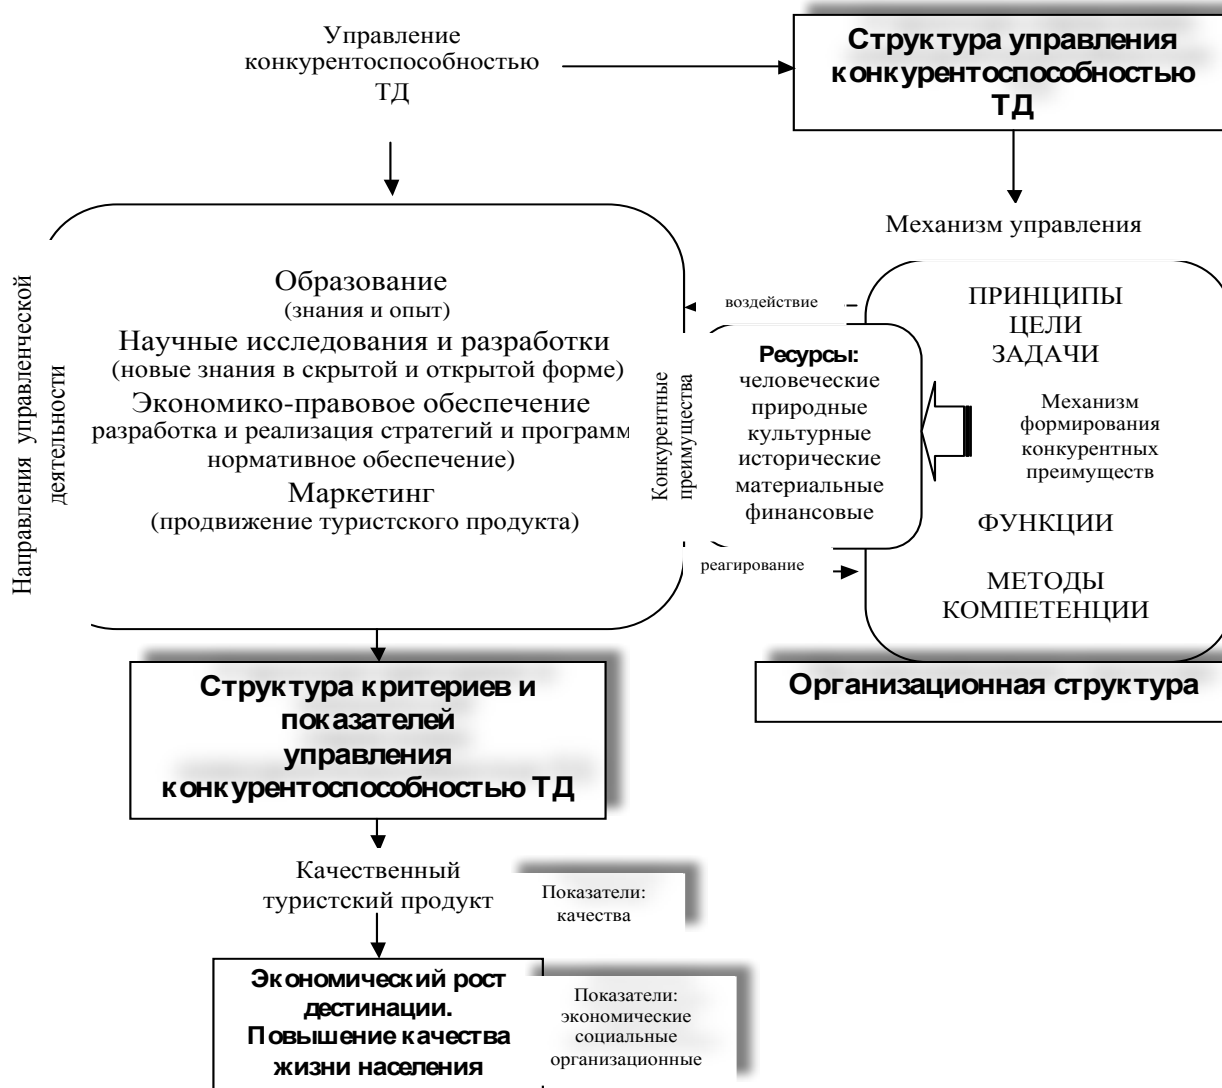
Управление конкурентоспособностью ТД

Структура управления конкурентоспособностью ТД

Механизм управления

Направления управленческой деятельности

Образование
(знания и опыт)
Научные исследования и разработки
(новые знания в скрытой и открытой форме)
Экономико-правовое обеспечение
разработка и реализация стратегий и программ
нормативное обеспечение)
Маркетинг
(продвижение туристского продукта)

воздействие

Конкурентные преимущества

Ресурсы:
человеческие
природные
культурные
исторические
материальные
финансовые

ПРИНЦИПЫ
ЦЕЛИ
ЗАДАЧИ

Механизм формирования конкурентных преимуществ

ФУНКЦИИ

реагирование

МЕТОДЫ
КОМПЕТЕНЦИИ

Организационная структура

Структура критериев и показателей управления конкурентоспособностью ТД

Качественный туристский продукт

Показатели:
качества

Экономический рост дестинации. Повышение качества жизни населения

Показатели:
экономические
социальные
организационные